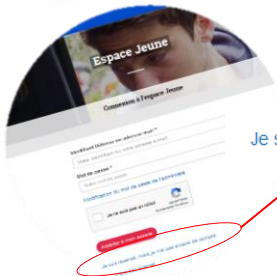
Espace Jeune

Connexion à l'espace Jeune

Identifiant (Adresse mail) *
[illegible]

Mot de passe *
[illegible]

Réinitialiser le mot de passe de l'adhérent

Je ne suis pas un robot

Accéder à mon espace

Je suis inscrit, mais je n'ai pas encore de compte

Je s